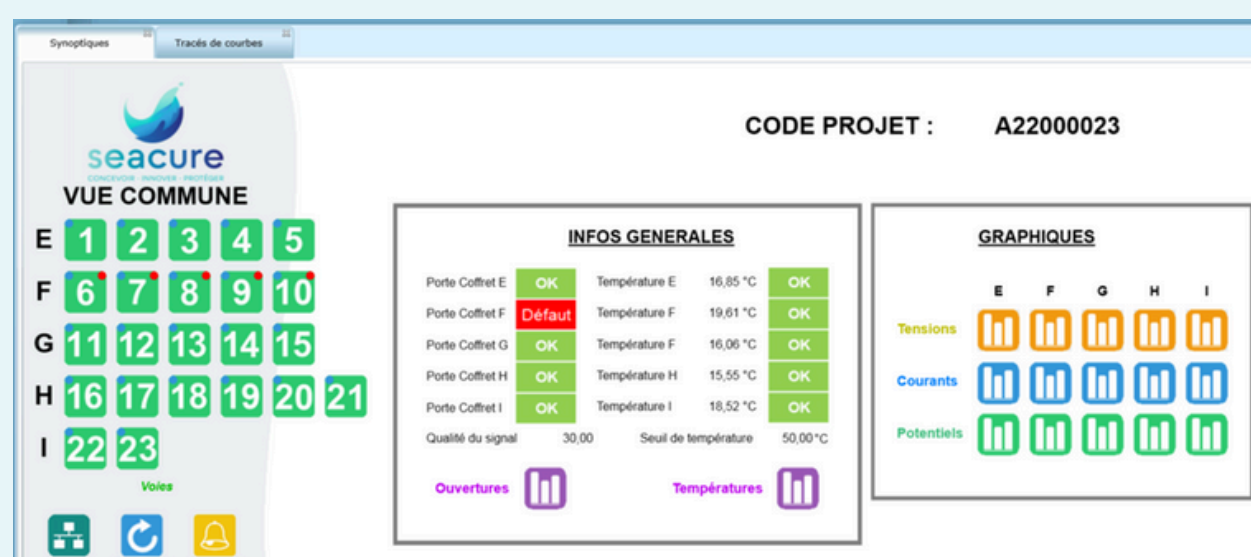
Synoptiques
Tracés de courbes

seacure
CONCEVOIR · INNOVER · PROTÉGER

VUE COMMUNE

E 1 2 3 4 5
F 6 7 8 9 10
G 11 12 13 14 15
H 16 17 18 19 20 21
I 22 23

Voies

CODE PROJET : A22000023

INFOS GENERALES

| | | | | |
|---|---|---|---|---|
| Porte Coffret E | OK | Température E | 16,85 °C | OK |
| Porte Coffret F | Défaut | Température F | 19,61 °C | OK |
| Porte Coffret G | OK | Température F | 16,06 °C | OK |
| Porte Coffret H | OK | Température H | 15,55 °C | OK |
| Porte Coffret I | OK | Température I | 18,52 °C | OK |
| Qualité du signal | 30,00 | Seuil de température | 50,00 °C | |

Ouvertures
Températures

GRAPHIQUES

E F G H I
Tensions
Courants
Potentiels